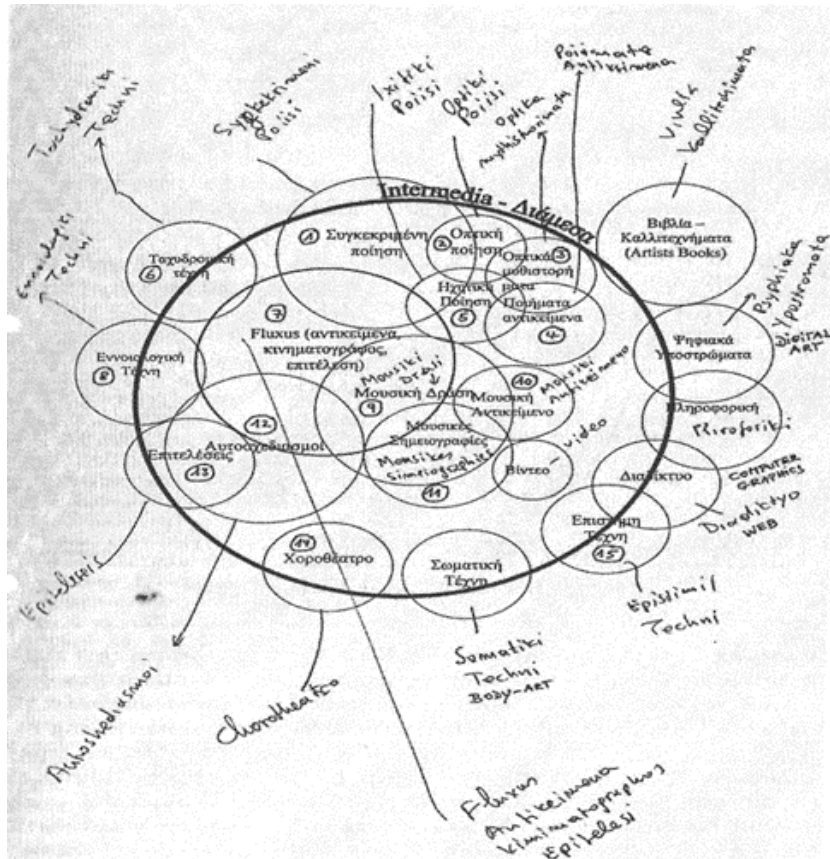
Intermedia - Διάμεσα

Tachydromiki Techni

Synkekrimeni Poiisi

Ixitiki Poiisi

Optiki Poiisi

optika mythistorimata

Poiimata Antikeimena

Vivlia Kallitechimata

Ennoiologiki Techni

① Συγκεκριμένη ποίηση

② Οπτική ποίηση

③ Οπτικά μυθιστορήματα

Βιβλία – Καλλιτεχνήματα (Artists Books)

⑥ Ταχυδρομική τέχνη

Ηχητική Ποίηση ⑤

Ποιήματα αντικείμενα ④

Psifiaka Ypostromata

DIGITAL ART

⑦ Fluxus (αντικείμενα, κινηματογράφος, επιτελέση)

Εννοιολογική Τέχνη ⑧

Mousiki Drasi

⑨ Μουσική Δράση

⑩ Μουσική Αντικείμενο

Mousiki Antikeimeno

Ψηφιακά Υποστρώματα

Πληροφορική

Pliroforiki

⑫ Αυτοσχεδιασμοί

Επιτελέσεις ⑬

Μουσικές Σημειογραφίες

Mousikes Simiografies

⑪

Βίντεο

video

Διαδίκτυο

COMPUTER GRAPHICS

Diadiktyo WEB

Επιστήμη Τέχνη ⑮

⑭ Χοροθέατρο

Σωματική Τέχνη

Epiteleseis

Epistimi Techni

Somatiki Techni BODY-ART

Autoschediasmoi

Chorotheatro

Fluxus Antikeimena kinimatographos Epitelesi